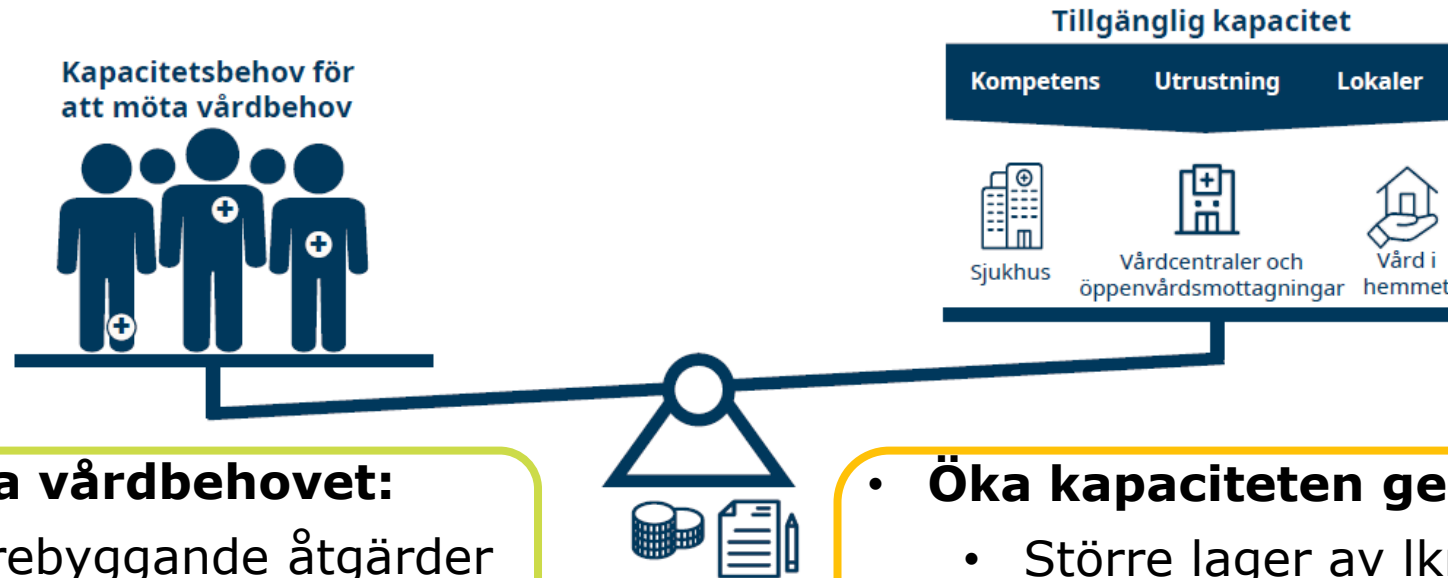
Kapacitetsbehov för att möta vårdbehov

Tillgänglig kapacitet

Kompetens Utrustning Lokaler

Sjukhus

Vårdcentraler och öppenvårdsmottagningar

Vård i hemmet

a vårdbehovet:

rebyggande åtgärder

• Öka kapaciteten ge

• Större lager av lk